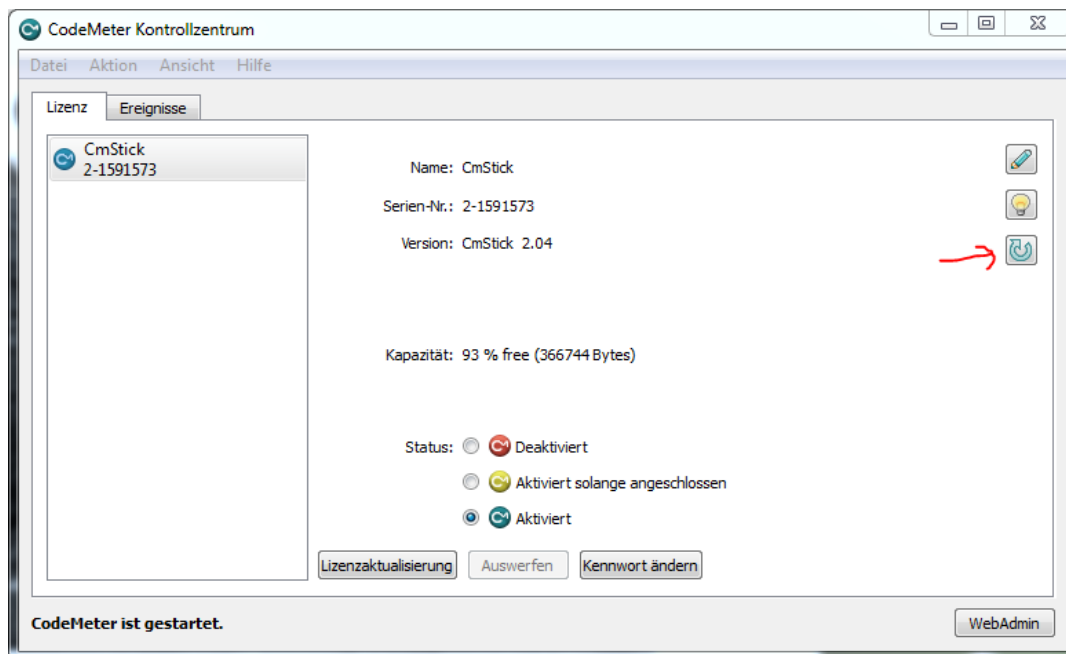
CodeMeter Kontrollzentrum

Datei Aktion Ansicht Hilfe

Lizenz Ereignisse

CmStick
2-1591573

Name: CmStick

Serien-Nr.: 2-1591573

Version: CmStick 2.04

Kapazität: 93 % free (366744 Bytes)

Status: Deaktiviert

Aktiviert solange angeschlossen

Aktiviert

Lizenzaktualisierung Auswerfen Kennwort ändern

CodeMeter ist gestartet.

WebAdmin